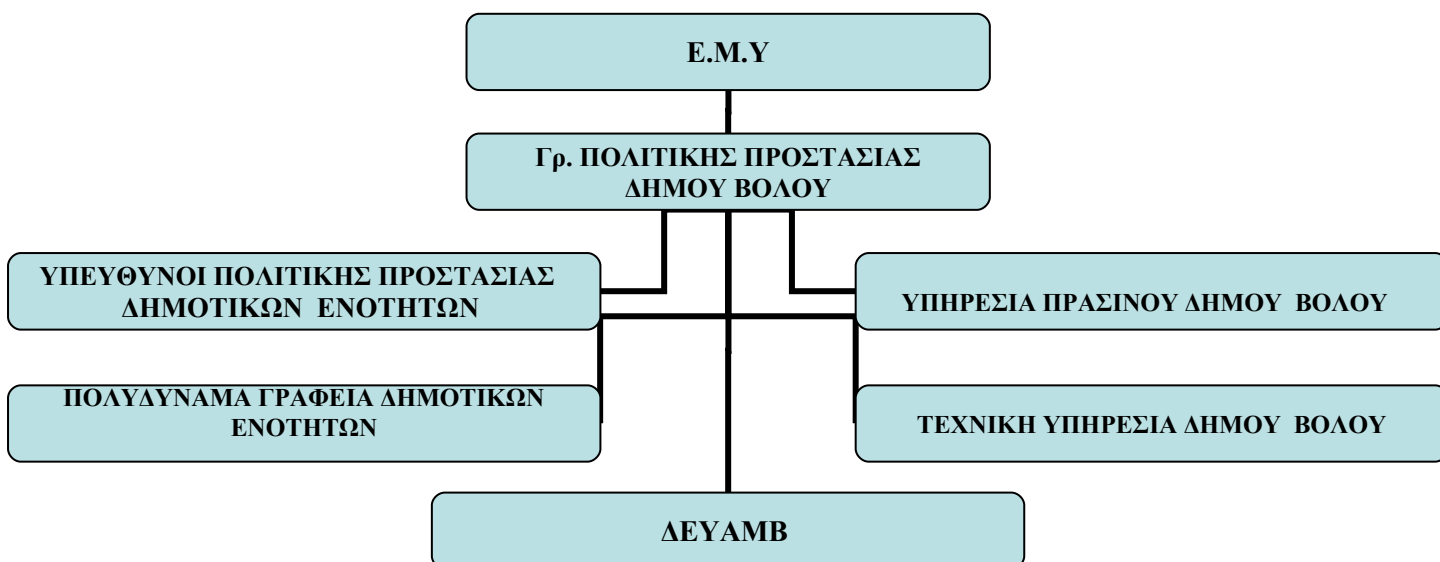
Ε.Μ.Υ

Γρ. ΠΟΛΙΤΙΚΗΣ ΠΡΟΣΤΑΣΙΑΣ ΔΗΜΟΥ ΒΟΛΟΥ

ΥΠΕΥΘΥΝΟΙ ΠΟΛΙΤΙΚΗΣ ΠΡΟΣΤΑΣΙΑΣ ΔΗΜΟΤΙΚΩΝ ΕΝΟΤΗΤΩΝ

ΥΠΗΡΕΣΙΑ ΠΡΑΣΙΝΟΥ ΔΗΜΟΥ ΒΟΛΟΥ

ΠΟΛΥΔΥΝΑΜΑ ΓΡΑΦΕΙΑ ΔΗΜΟΤΙΚΩΝ ΕΝΟΤΗΤΩΝ

ΤΕΧΝΙΚΗ ΥΠΗΡΕΣΙΑ ΔΗΜΟΥ ΒΟΛΟΥ

ΔΕΥΑΜΒ